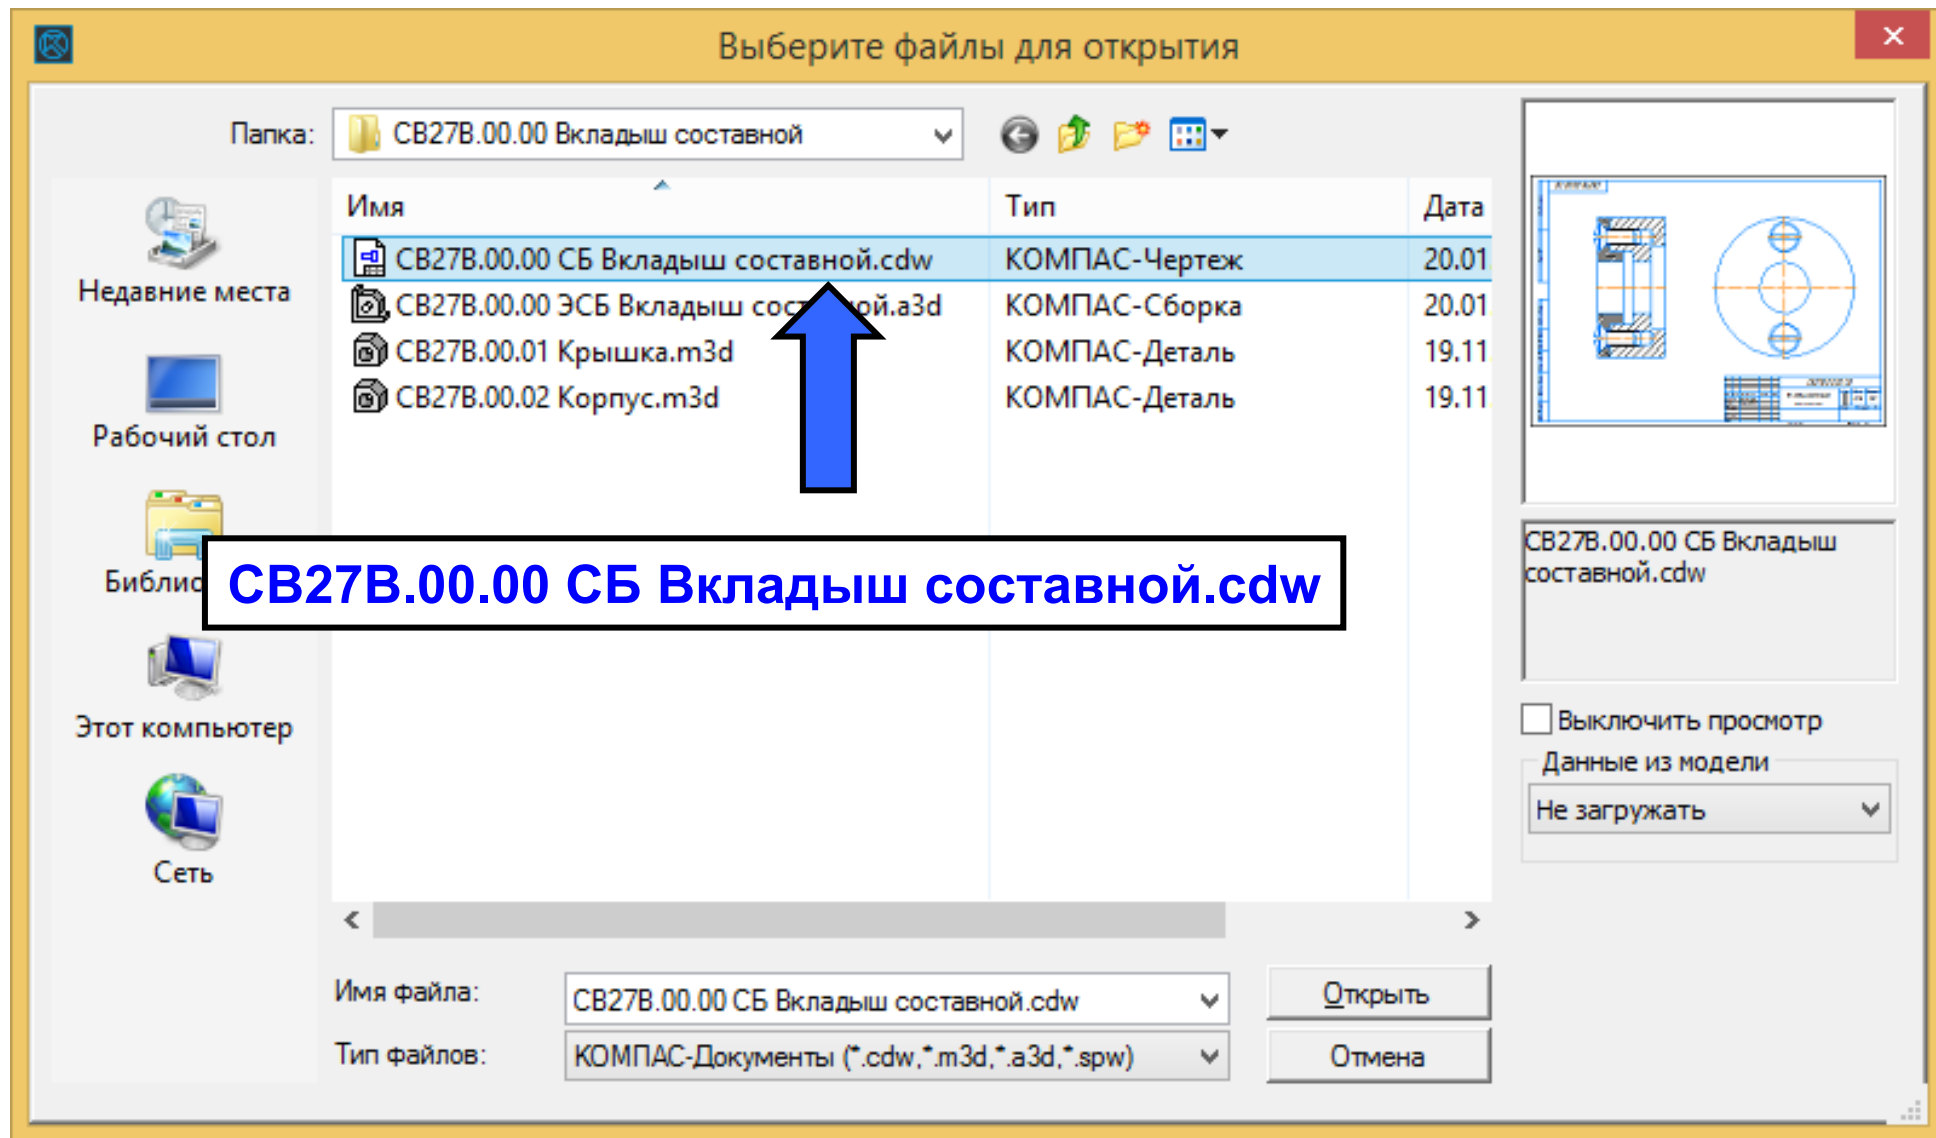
Выберите файлы для открытия

Папка: СВ27В.00.00 Вкладыш составной

Недавние места
Рабочий стол
Библио
Этот компьютер
Сеть

| Имя | Тип | Дата |
|---|---|---|
| СВ27В.00.00 СБ Вкладыш составной.cdw | КОМПАС-Чертеж | 20.01 |
| СВ27В.00.00 ЭСБ Вкладыш сос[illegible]ой.a3d | КОМПАС-Сборка | 20.01 |
| СВ27В.00.01 Крышка.m3d | КОМПАС-Деталь | 19.11 |
| СВ27В.00.02 Корпус.m3d | КОМПАС-Деталь | 19.11 |

СВ27В.00.00 СБ Вкладыш составной.cdw

СВ27В.00.00 СБ Вкладыш составной.cdw

Выключить просмотр
Данные из модели
Не загружать

Имя файла: СВ27В.00.00 СБ Вкладыш составной.cdw
Тип файлов: КОМПАС-Документы (*.cdw,*.m3d,*.a3d,*.spw)

Открыть
Отмена